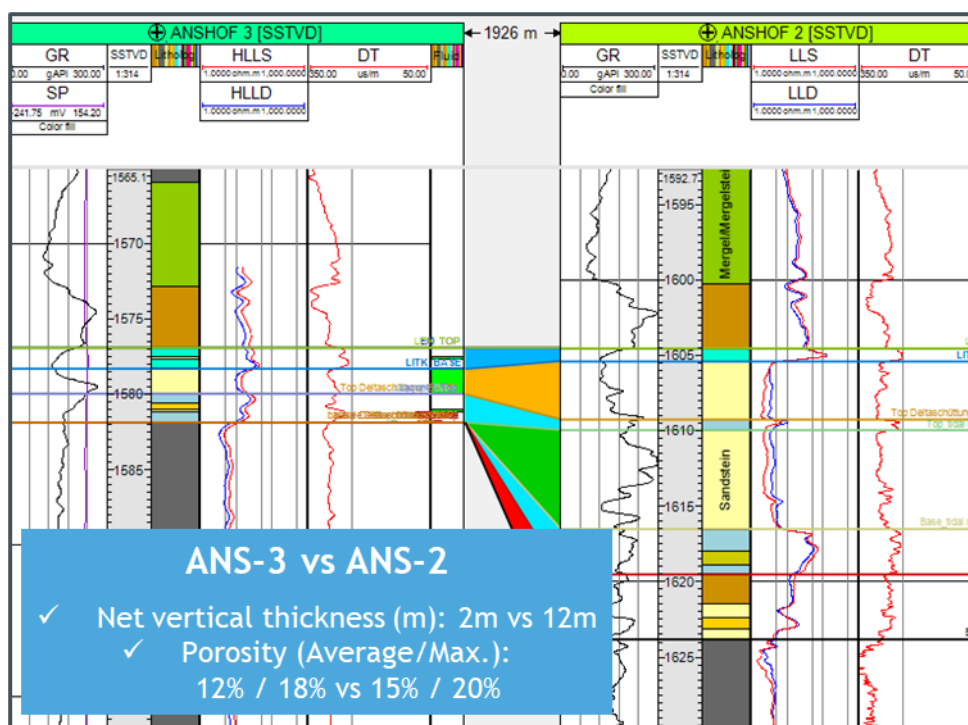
ANSHOF 3 [SSTVD]

1926 m

ANSHOF 2 [SSTVD]

GR
0.00 gAPI 300.00
SP
241.75 mV 154.20
Color fill

SSTVD
1:314

Litholog

HLLS
1.0000 ohm.m 1,000.0000
HLLD
1.0000 ohm.m 1,000.0000

DT
350.00 us/m 50.00

Flu

GR
0.00 gAPI 300.00
Color fill

SSTVD
1:314

Litholog

LLS
1.0000 ohm.m 1,000.0000
LLD
1.0000 ohm.m 1,000.0000

DT
350.00 us/m 50.0

1565.1
1570
1575
1580
1585

LE0 TOP
LITK BASE
Top Deltaschüttung
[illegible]

1592.7
1595
1600
1605
1610
1615
1620
1625

Mergel/Mergelstein
Sandstein

LIT
Top Deltaschüttun
Top_tidal
Base_tidal

ANS-3 vs ANS-2
✓ Net vertical thickness (m): 2m vs 12m
✓ Porosity (Average/Max.):
12% / 18% vs 15% / 20%